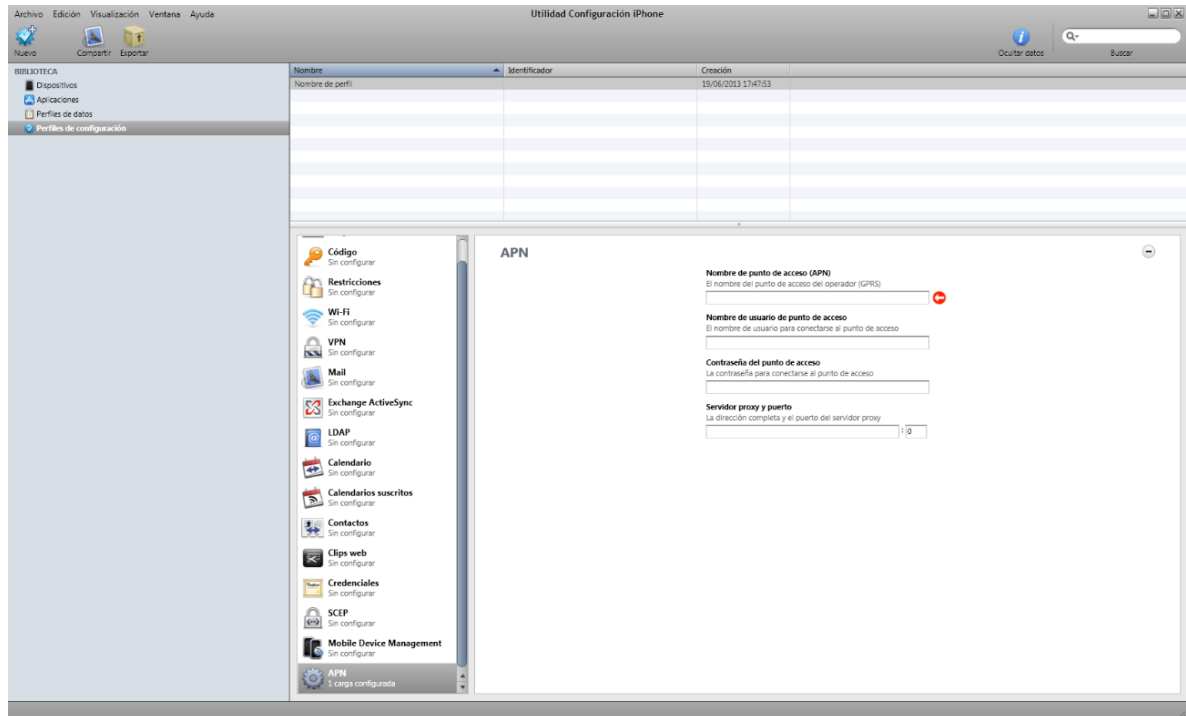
Archivo Edición Visualización Ventana Ayuda

Utilidad Configuración iPhone

Nuevo Compartir Exportar

Ocultar datos

Buscar

BIBLIOTECA
Dispositivos
Aplicaciones
Perfiles de datos
Perfiles de configuración

| Nombre | Identificador | Creación |
|---|---|---|
| Nombre de perfil | | 19/06/2013 17:47:53 |

Código
Sin configurar

Restricciones
Sin configurar

Wi-Fi
Sin configurar

VPN
Sin configurar

Mail
Sin configurar

Exchange ActiveSync
Sin configurar

LDAP
Sin configurar

Calendario
Sin configurar

Calendarios suscritos
Sin configurar

Contactos
Sin configurar

Clips web
Sin configurar

Credenciales
Sin configurar

SCEP
Sin configurar

Mobile Device Management
Sin configurar

APN
1 carga configurada

APN

Nombre de punto de acceso (APN)
El nombre del punto de acceso del operador (GPRS)

Nombre de usuario de punto de acceso
El nombre de usuario para conectarse al punto de acceso

Contraseña del punto de acceso
La contraseña para conectarse al punto de acceso

Servidor proxy y puerto
La dirección completa y el puerto del servidor proxy
: 0